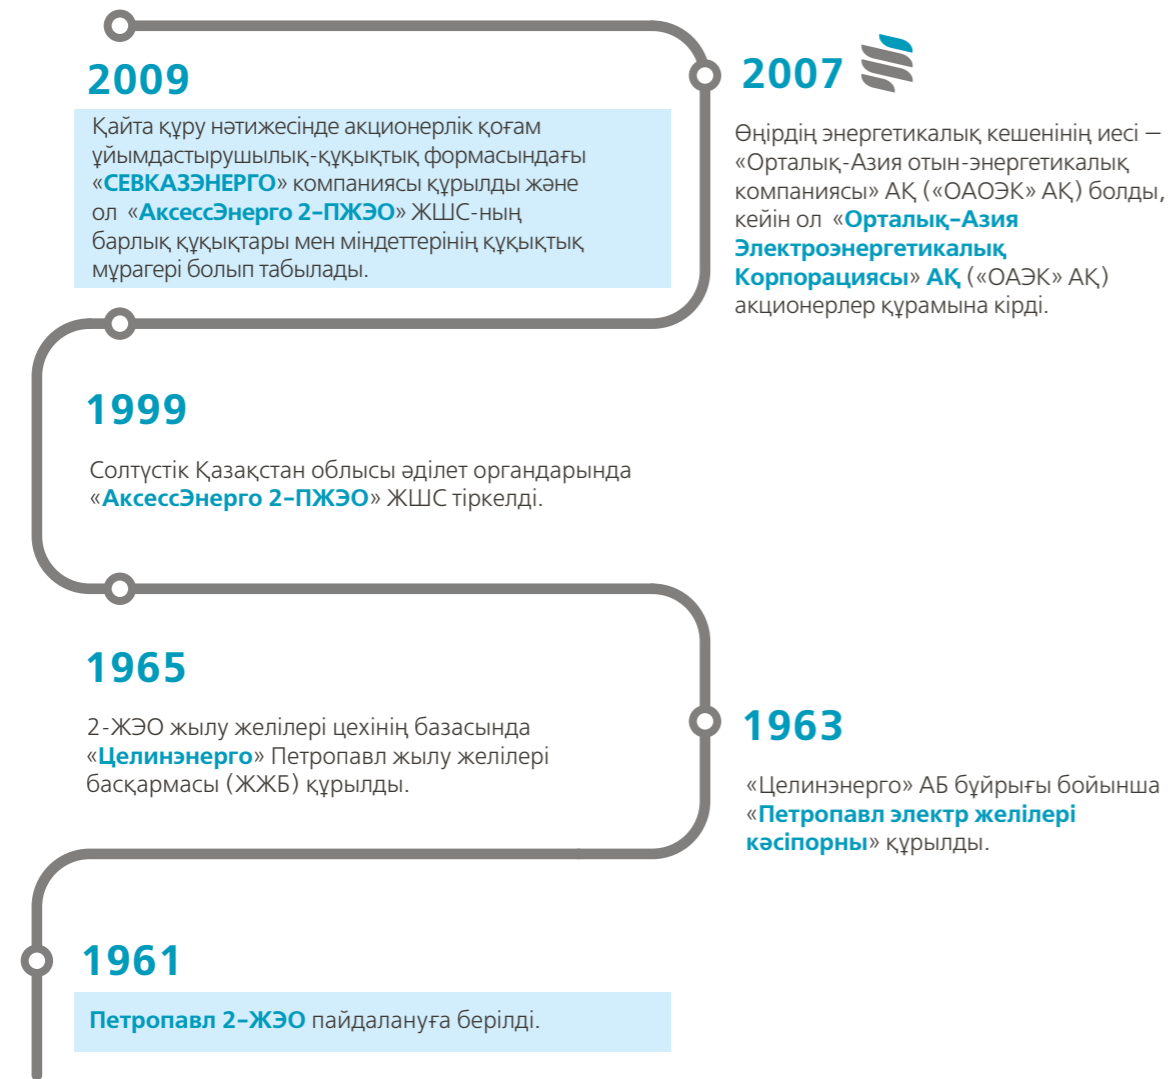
2009

Қайта құру нәтижесінде акционерлік қоғам ұйымдастырушылық-құқықтық формасындағы «СЕВКАЗЭНЕРГО» компаниясы құрылды және ол «АксессЭнерго 2-ПЖЭО» ЖШС-ның барлық құқықтары мен міндеттерінің құқықтық мұрагері болып табылады.

2007

Өңірдің энергетикалық кешенінің иесі — «Орталық-Азия отын-энергетикалық компаниясы» АҚ («ОАОЭК» АҚ) болды, кейін ол «Орталық-Азия Электроэнергетикалық Корпорациясы» АҚ («ОАЭК» АҚ) акционерлер құрамына кірді.

1999

Солтүстік Қазақстан облысы әділет органдарында «АксессЭнерго 2-ПЖЭО» ЖШС тіркелді.

1965

2-ЖЭО жылу желілері цехінің базасында «Целинэнерго» Петропавл жылу желілері басқармасы (ЖЖБ) құрылды.

1963

«Целинэнерго» АБ бұйрығы бойынша «Петропавл электр желілері кәсіпорны» құрылды.

1961

Петропавл 2-ЖЭО пайдалануға берілді.